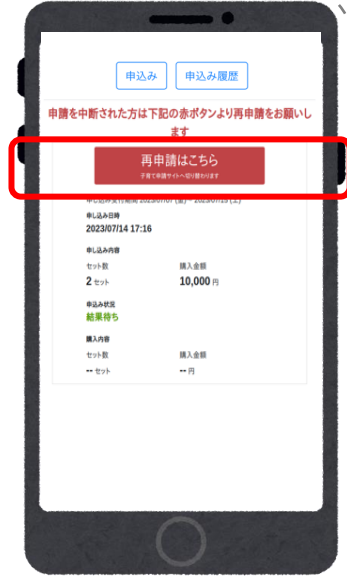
申込み

申込み履歴

申請を中断された方は下記の赤ボタンより再申請をお願いします

再申請はこちら
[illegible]

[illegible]

申し込み日時
2023/07/14 17:16

申し込み内容
セット数
2 セット
購入金額
10,000 円

申込み状況
結果待ち

購入内容
セット数
-- セット
購入金額
-- 円